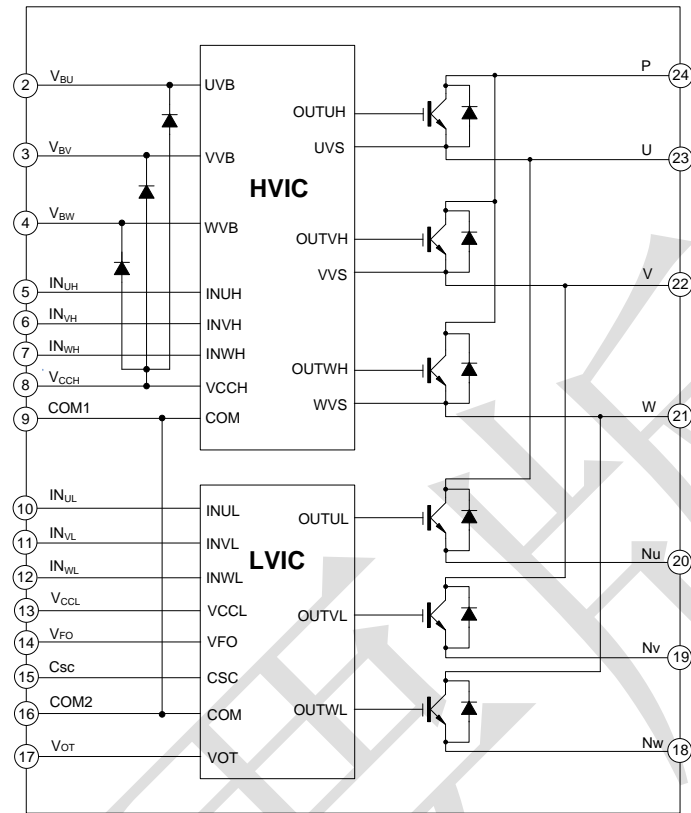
2 $V_{BU}$
3 $V_{BV}$
4 $V_{BW}$
5 $IN_{UH}$
6 $IN_{VH}$
7 $IN_{WH}$
8 $V_{CCH}$
9 COM1

UVB
VVB
WVB
INUH
INVH
INWH
VCCH
COM

HVIC

OUTUH
UVS
OUTVH
VVS
OUTWH
WVS

P 24
U 23
V 22
W 21

10 $IN_{UL}$
11 $IN_{VL}$
12 $IN_{WL}$
13 $V_{CCL}$
14 $V_{FO}$
15 Csc
16 COM2
17 $V_{OT}$

INUL
INVL
INWL
VCCL
VFO
CSC
COM
VOT

LVIC

OUTUL
OUTVL
OUTWL

Nu 20
Nv 19
Nw 18